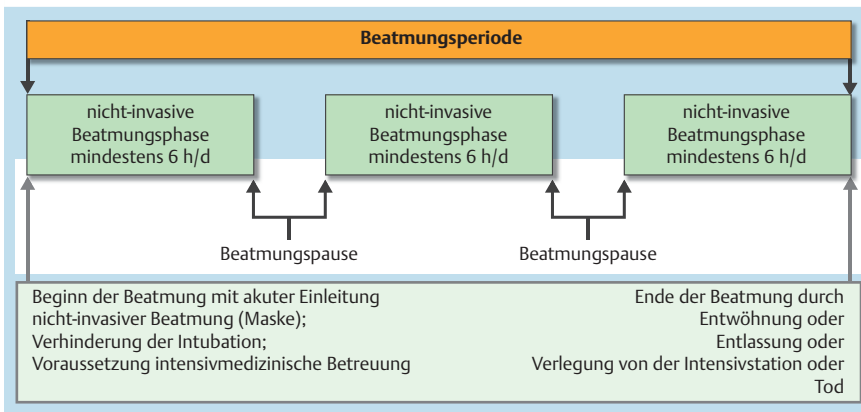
Beatmungsperiode

nicht-invasive Beatmungsphase mindestens 6 h/d

nicht-invasive Beatmungsphase mindestens 6 h/d

nicht-invasive Beatmungsphase mindestens 6 h/d

Beatmungspause

Beatmungspause

Beginn der Beatmung mit akuter Einleitung nicht-invasiver Beatmung (Maske); Verhinderung der Intubation; Voraussetzung intensivmedizinische Betreuung

Ende der Beatmung durch Entwöhnung oder Entlassung oder Verlegung von der Intensivstation oder Tod